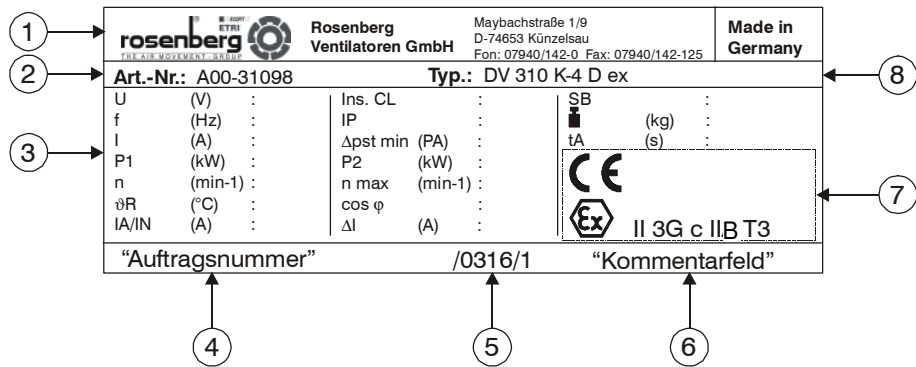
1

rosenberg ETRI
THE AIR MOVEMENT GROUP

Rosenberg Ventilatoren GmbH

Maybachstraße 1/9
D-74653 Künzelsau
Fon: 07940/142-0 Fax: 07940/142-125

Made in Germany

2

Art.-Nr.: A00-31098

Typ.: DV 310 K-4 D ex

8

3

| | | | | | | | | | |
|---|---|---|---|---|---|---|---|---|---|
| U | (V) | : | Ins. CL | | : | SB | | : |
| f | (Hz) | : | IP | | : | | (kg) | : |
| I | (A) | : | Δpst min | (PA) | : | tA | (s) | : |
| P1 | (kW) | : | P2 | (kW) | : | | | |
| n | (min-1) | : | n max | (min-1) | : | | | |
| ϑR | (°C) | : | cos φ | | : | | | |
| IA/IN | (A) | : | ΔI | (A) | : | | | |

CE

Ex II 3G c IIB T3

7

“Auftragsnummer”

/0316/1

“Kommentarfeld”

4

5

6